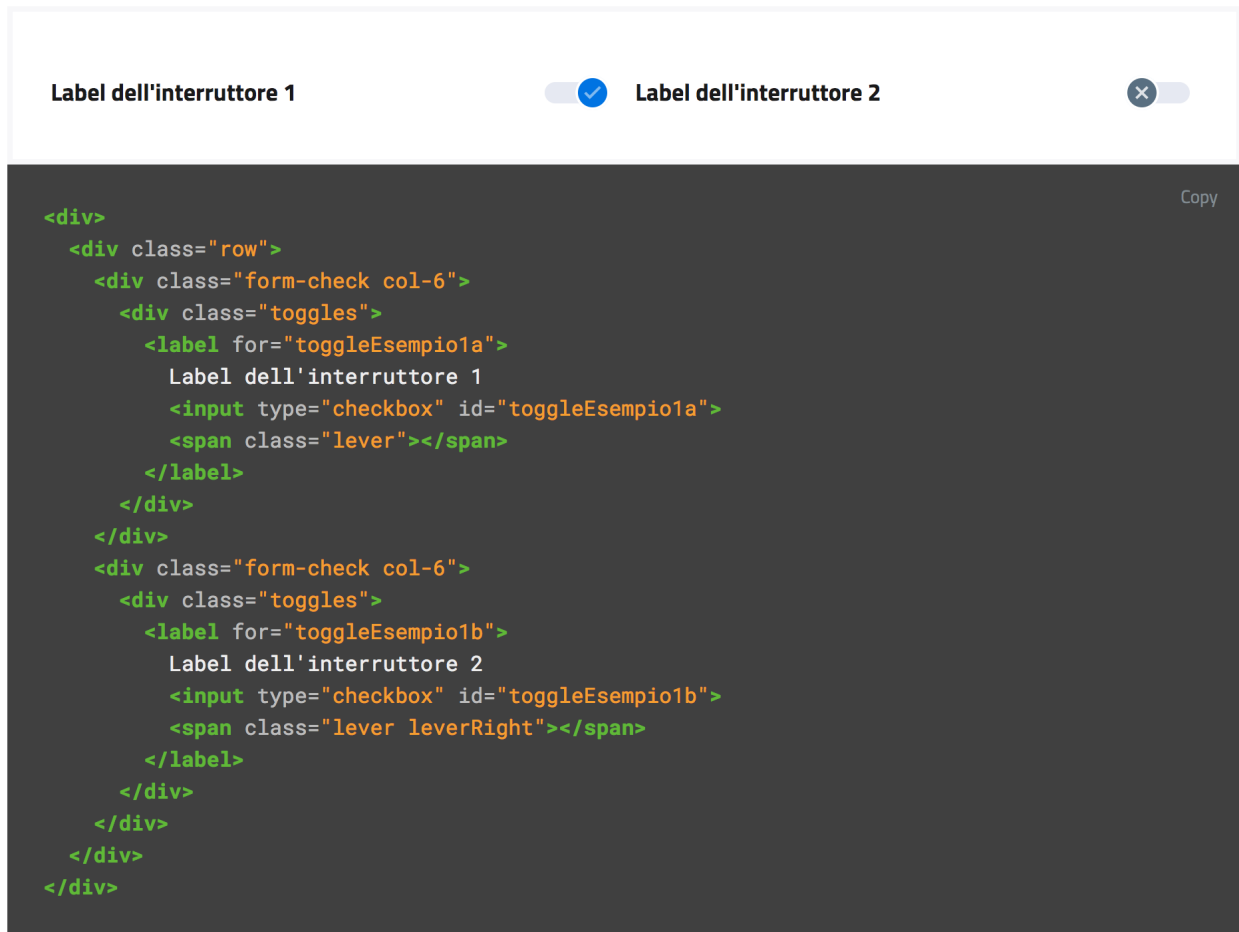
Label dell'interruttore 1

Label dell'interruttore 2

Copy

```
<div>
  <div class="row">
    <div class="form-check col-6">
      <div class="toggles">
        <label for="toggleEsempio1a">
          Label dell'interruttore 1
          <input type="checkbox" id="toggleEsempio1a">
          <span class="lever"></span>
        </label>
      </div>
    </div>
    <div class="form-check col-6">
      <div class="toggles">
        <label for="toggleEsempio1b">
          Label dell'interruttore 2
          <input type="checkbox" id="toggleEsempio1b">
          <span class="lever leverRight"></span>
        </label>
      </div>
    </div>
  </div>
</div>
```